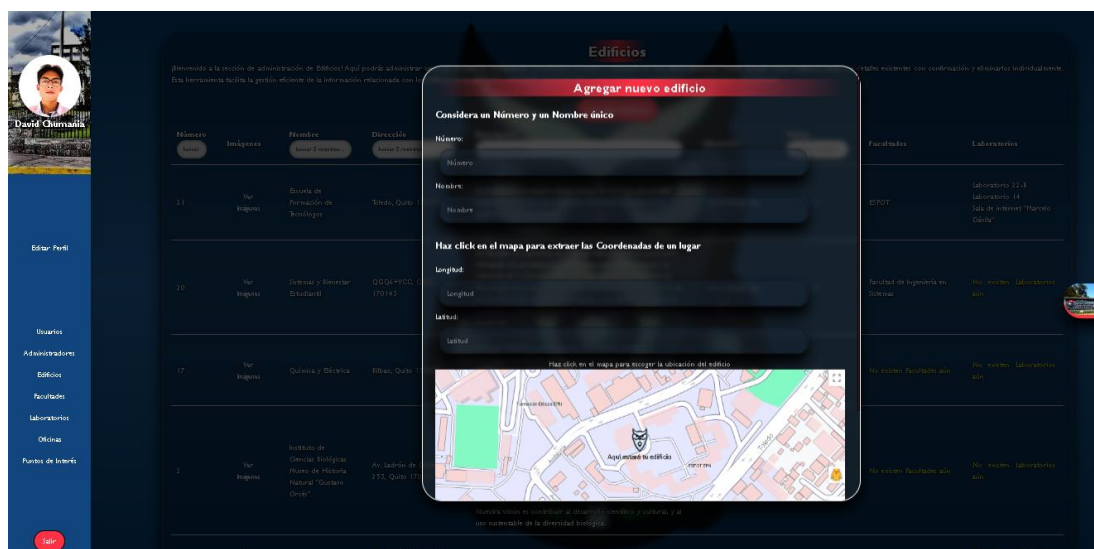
David Chumaña

Editar Perfil

Usuarios
Administradores
Edificios
Facultades
Laboratorios
Oficinas
Puntos de Interés

Salir

Edificios

¡Bienvenido a la sección de administración de Edificios! Aquí podrás administrar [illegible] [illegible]tales existentes con confirmación y eliminarlos individualmente. Esta herramienta facilita la gestión eficiente de la información relacionada con lo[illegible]

| Número | Imágenes | Nombre | Dirección | | Facultades | Laboratorios |
|---|---|---|---|---|---|---|
| 21 | Ver Imágenes | Escuela de Formación de Tecnólogos | Toledo, Quito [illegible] | | ESFOT | Laboratorio 22-3 Laboratorio 14 Sala de internet "Marcelo Dávila" |
| 20 | Ver Imágenes | Sistemas y Bienestar Estudiantil | QGQ6+FCC, Q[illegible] 170143 | | Facultad de Ingeniería en Sistemas | No existen Laboratorios aún |
| 17 | Ver Imágenes | Química y Eléctrica | Mbao, Quito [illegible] | | No existen Facultades aún | No existen Laboratorios aún |
| 2 | Ver Imágenes | Instituto de Ciencias Biológicas Museo de Historia Natural "Gustavo Orcés" | Av. Ladrón de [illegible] 253, Quito 17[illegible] | | No existen Facultades aún | No existen Laboratorios aún |

Nuestra misión es contribuir al desarrollo científico y cultural, y al uso sustentable de la diversidad biológica.

Agregar nuevo edificio

Considera un Número y un Nombre único

Número:
Número

Nombre:
Nombre

Haz click en el mapa para extraer las Coordenadas de un lugar

Longitud:
Longitud

Latitud:
Latitud

Haz click en el mapa para escoger la ubicación del edificio

Aquí estará tu edificio